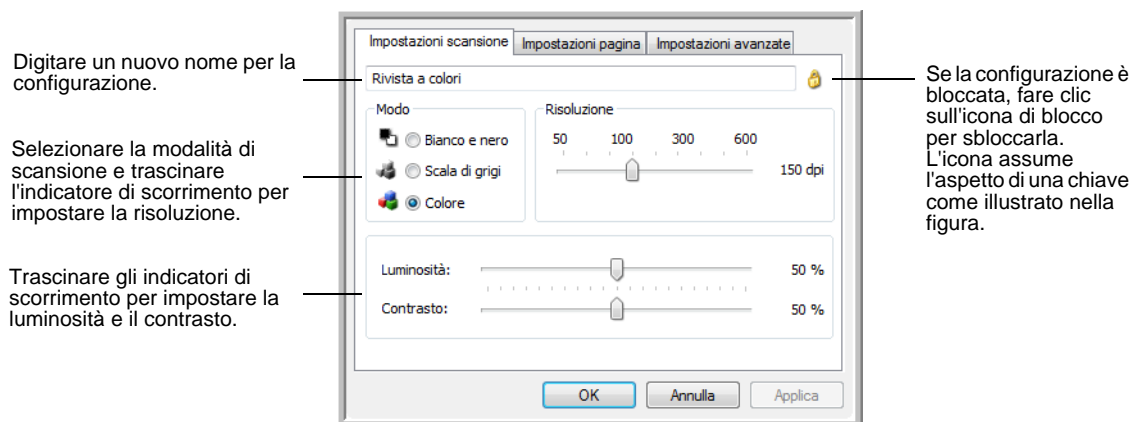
Digitare un nuovo nome per la configurazione.

Selezionare la modalità di scansione e trascinare l'indicatore di scorrimento per impostare la risoluzione.

Trascinare gli indicatori di scorrimento per impostare la luminosità e il contrasto.

Impostazioni scansione | Impostazioni pagina | Impostazioni avanzate

Rivista a colori

Modo

Bianco e nero

Scala di grigi

Colore

Risoluzione

50 100 300 600

150 dpi

Luminosità: 50 %

Contrasto: 50 %

OK Annulla Applica

Se la configurazione è bloccata, fare clic sull'icona di blocco per sbloccarla. L'icona assume l'aspetto di una chiave come illustrato nella figura.